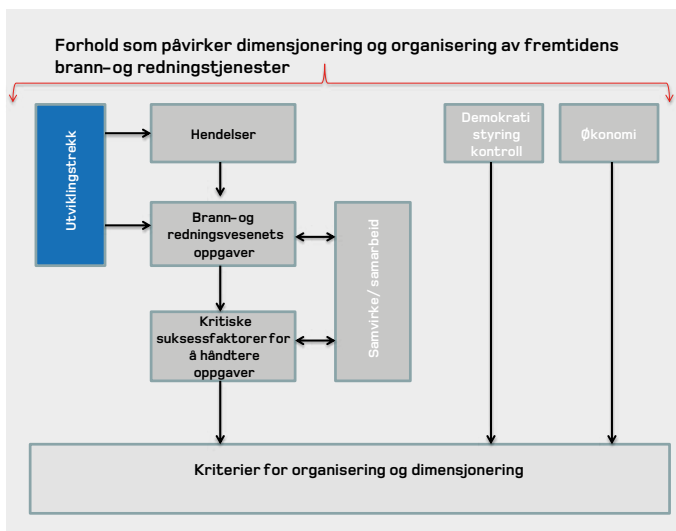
Forhold som påvirker dimensjonering og organisering av fremtidens brann- og redningstjenester

Utviklingstrekk

Hendelser

Brann- og redningsvesenets oppgaver

Kritiske suksessfaktorer for å håndtere oppgaver

Samvirke / samarbeid

Demokrati styring kontroll

Økonomi

Kriterier for organisering og dimensjonering